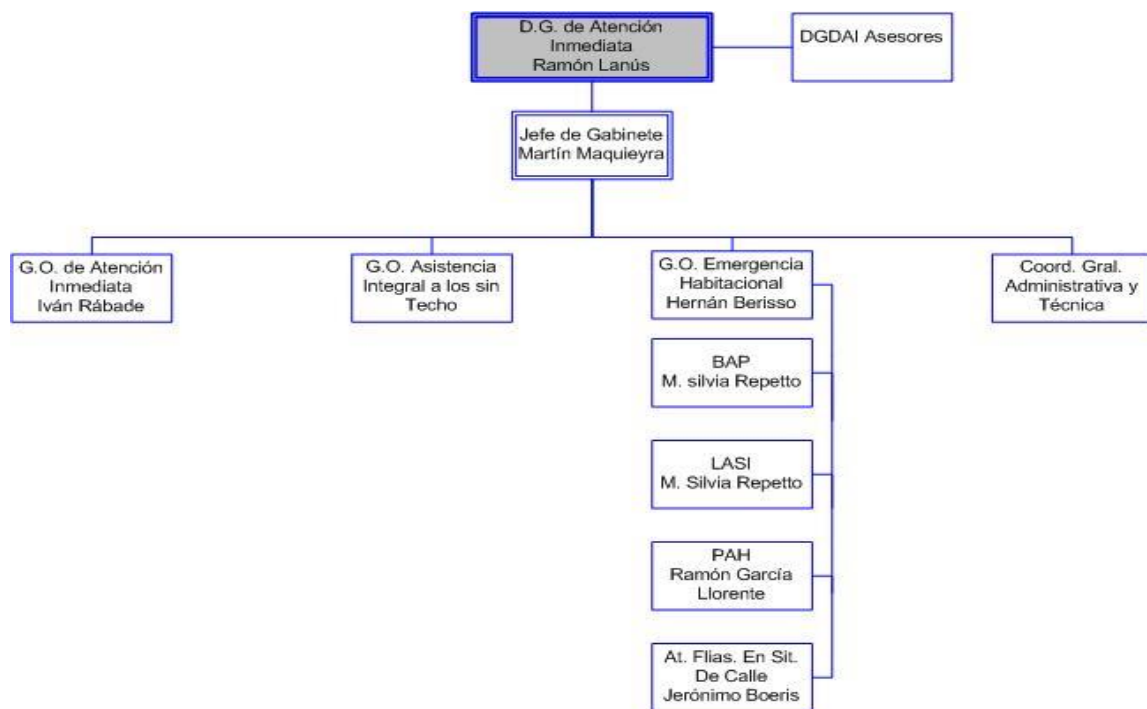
D.G. de Atención Inmediata
Ramón Lanús

DGDAI Asesores

Jefe de Gabinete
Martín Maquieyra

G.O. de Atención Inmediata
Iván Rábade

G.O. Asistencia Integral a los sin Techo

G.O. Emergencia Habitacional
Hernán Berisso

Coord. Gral. Administrativa y Técnica

BAP
M. silvia Repetto

LASI
M. Silvia Repetto

PAH
Ramón García Llorente

At. Flias. En Sit. De Calle
Jerónimo Boeris